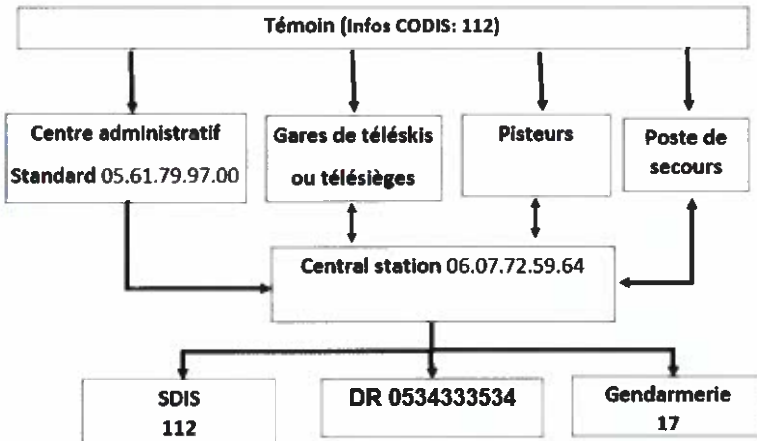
Témoin (Infos CODIS: 112)

Centre administratif
Standard 05.61.79.97.00

Gares de téléskis ou télésièges

Pisteurs

Poste de secours

Central station 06.07.72.59.64

SDIS
112

DR 0534333534

Gendarmerie
17